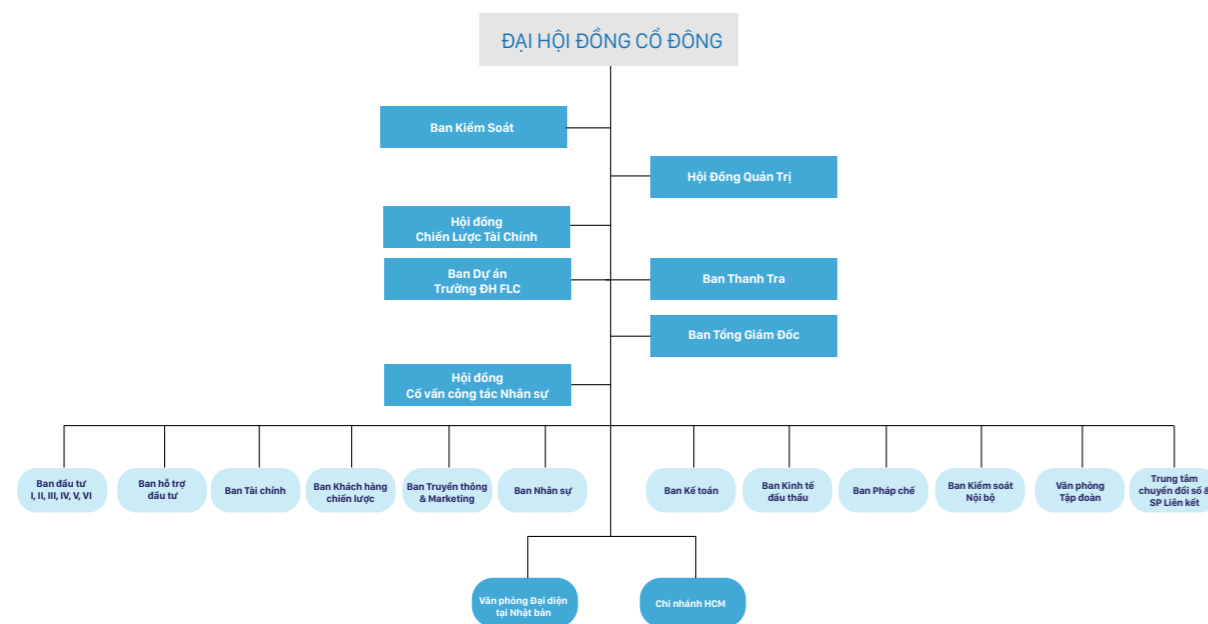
ĐẠI HỘI ĐỒNG CỔ ĐÔNG

Ban Kiểm Soát

Hội Đồng Quản Trị

Hội đồng
Chiến Lược Tài Chính

Ban Dự án
Trường ĐH FLC

Ban Thanh Tra

Ban Tổng Giám Đốc

Hội đồng
Cố vấn công tác Nhân sự

Ban đầu tư
I, II, III, IV, V, VI

Ban hỗ trợ
đầu tư

Ban Tài chính

Ban Khách hàng
chiến lược

Ban Truyền thông
& Marketing

Ban Nhân sự

Ban Kế toán

Ban Kinh tế
đấu thầu

Ban Pháp chế

Ban Kiểm soát
Nội bộ

Văn phòng
Tập đoàn

Trung tâm
chuyển đổi số &
SP Liên kết

Văn phòng Đại diện
tại Nhật bản

Chi nhánh HCM